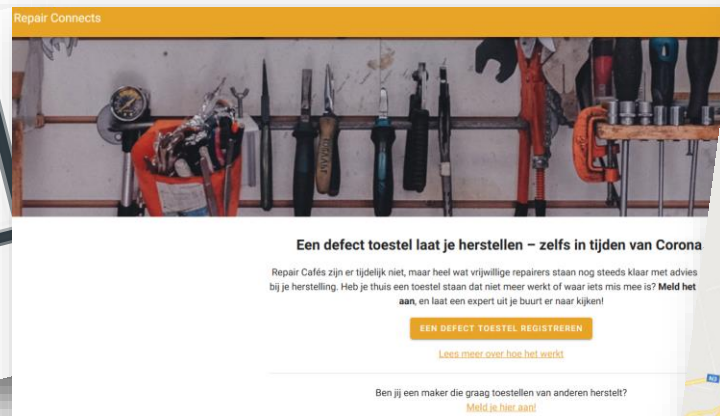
Repair Connects

Een defect toestel laat je herstellen – zelfs in tijden van Corona

Repair Cafés zijn er tijdelijk niet, maar heel wat vrijwillige repairers staan nog steeds klaar met advies bij je herstelling. Heb je thuis een toestel staan dat niet meer werkt of waar iets mis mee is? **Meld het aan**, en laat een expert uit je buurt er naar kijken!

EEN DEFECT TOESTEL REGISTREREN

Lees meer over hoe het werkt

Ben jij een maker die graag toestellen van anderen herstelt?
Meld je hier aan!